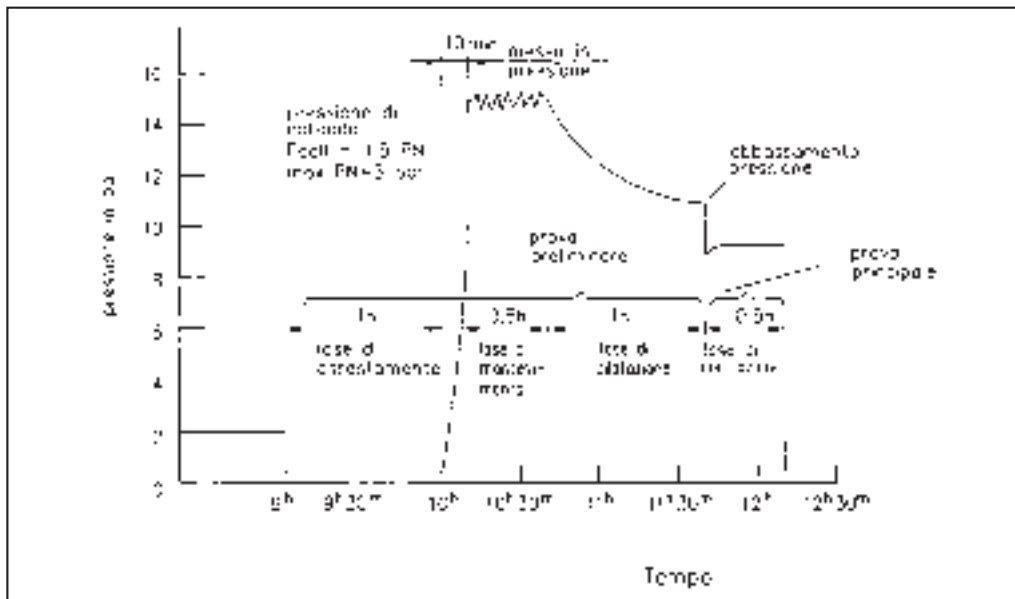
10 min
messa in pressione

16
14
12
10
8
6
4
2
0

pressione di collaudo
Pcoll = 1,5 PN
(max PN+5 bar)

abbassamento pressione

prova preliminare

prova principale

pressione in bar

1h
0,5h
1h
0,5h

fase di assestamento
fase di mantenimento
fase di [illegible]
fase di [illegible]

9h
9h 30m
10h
10h 30m
11h
11h 30m
12h
12h 30m

Tempo